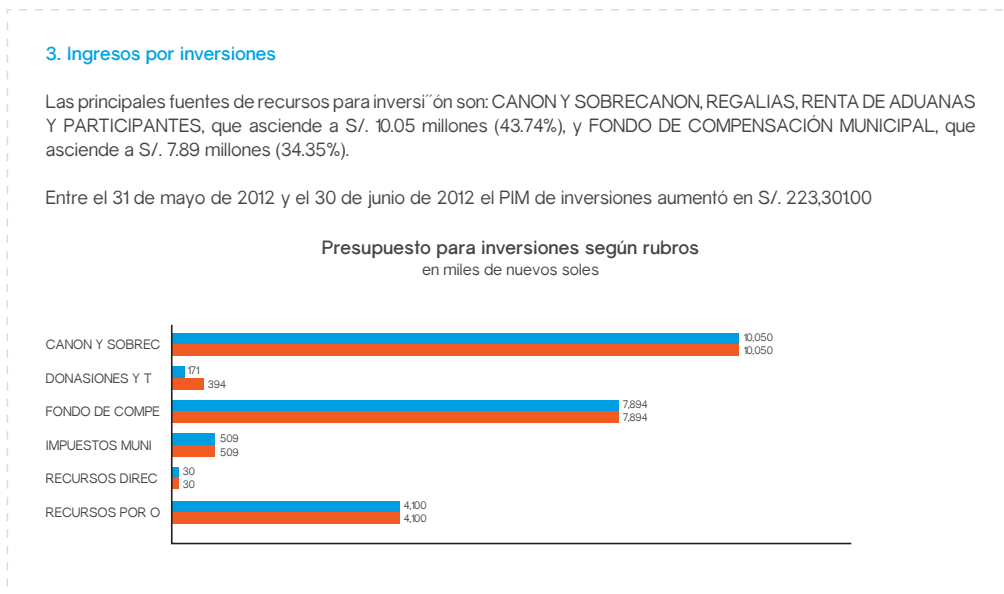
3. Ingresos por inversiones

Las principales fuentes de recursos para inversi´´ón son: CANON Y SOBRECANON, REGALIAS, RENTA DE ADUANAS Y PARTICIPANTES, que asciende a S/. 10.05 millones (43.74%), y FONDO DE COMPENSACIÓN MUNICIPAL, que asciende a S/. 7.89 millones (34.35%).

Entre el 31 de mayo de 2012 y el 30 de junio de 2012 el PIM de inversiones aumentó en S/. 223,301.00

Presupuesto para inversiones según rubros
en miles de nuevos soles

CANON Y SOBREC 10,050 10,050
DONASIONES Y T 171 394
FONDO DE COMPE 7,894 7,894
IMPUESTOS MUNI 509 509
RECURSOS DIREC 30 30
RECURSOS POR O 4,100 4,100